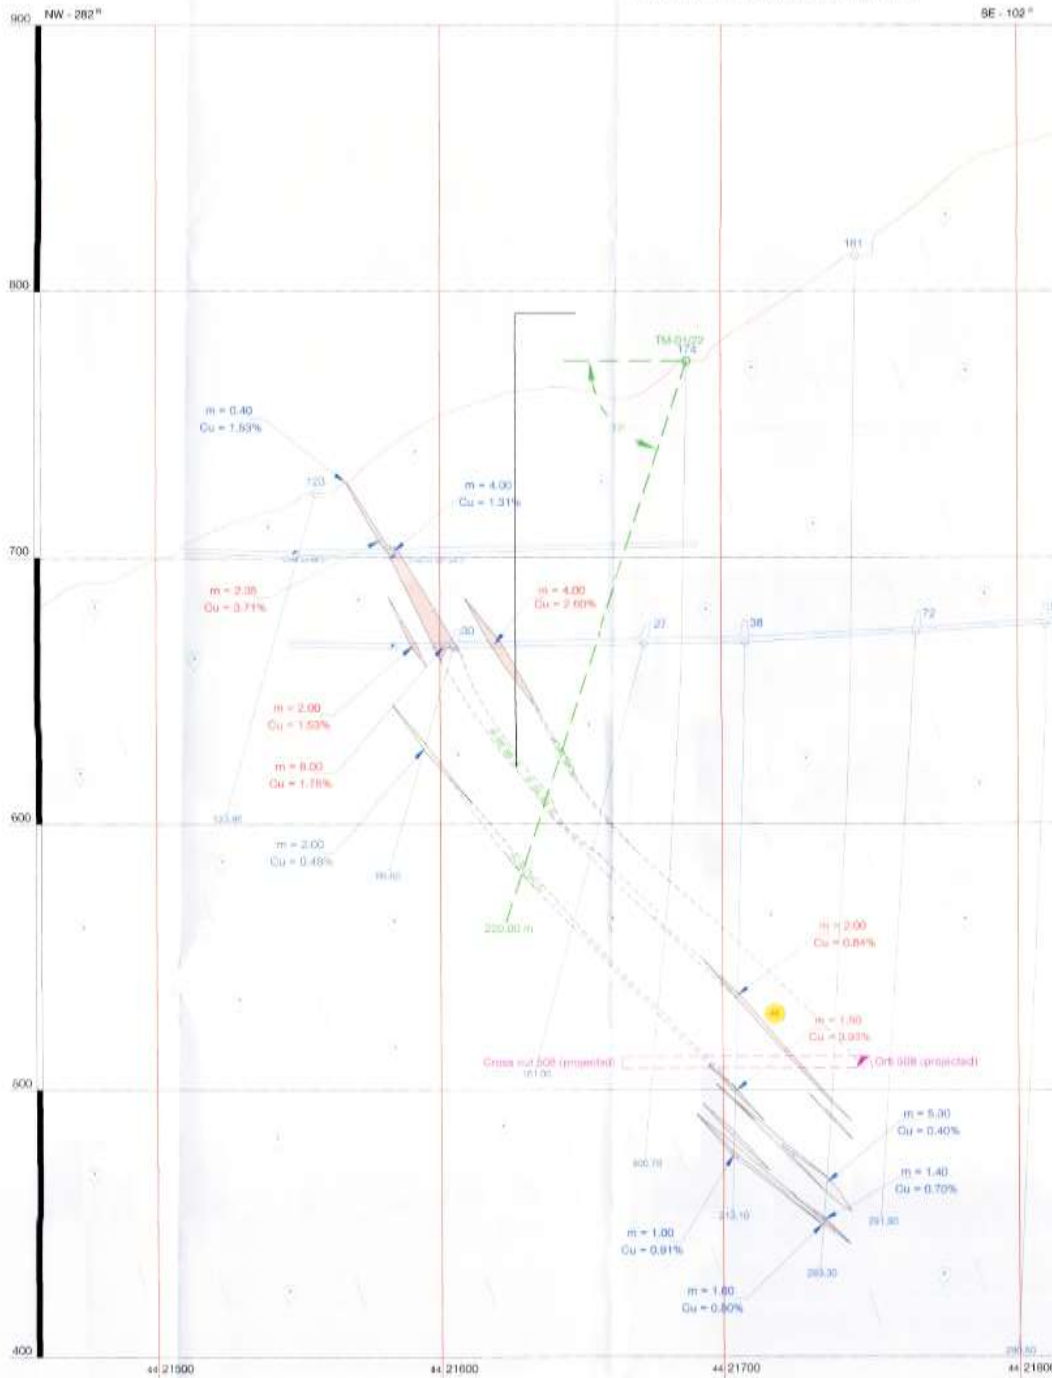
900 NW - 282°

SE - 102°

161

800

TM-01/22
174

m = 0.40
Cu = 1.53%

7°

123

m = 4.00
Cu = 1.31%

700

m = 2.35
Cu = 3.71%

m = 4.00
Cu = 2.60%

30

27

38

72

m = 2.00
Cu = 1.53%

m = 8.00
Cu = 1.76%

600

123.40

m = 2.00
Cu = 0.48%

99.40

220.00 m

m = 2.00
Cu = 0.84%

m = 1.50
Cu = 3.93%

Cross cut 508 (projected)

161.00

Drift 508 (projected)

500

m = 5.30
Cu = 0.40%

300.70

m = 1.40
Cu = 0.70%

213.10

291.30

m = 1.00
Cu = 0.91%

283.30

m = 1.60
Cu = 0.80%

400

290.50

44 21500

44 21600

44 21700

44 2180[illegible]